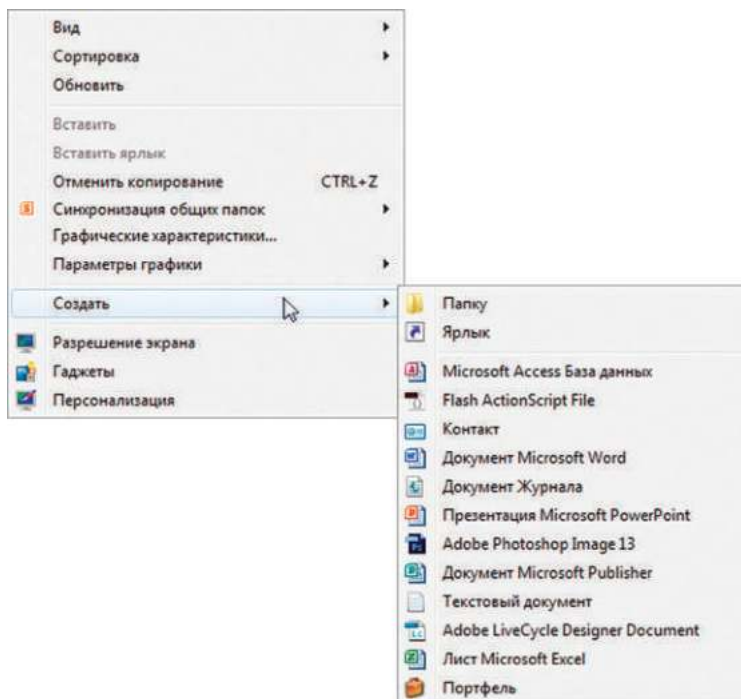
Вид
Сортировка
Обновить
Вставить
Вставить ярлык
Отменить копирование CTRL+Z
Синхронизация общих папок
Графические характеристики...
Параметры графики
Создать
Разрешение экрана
Гаджеты
Персонализация

Папку
Ярлык
Microsoft Access База данных
Flash ActionScript File
Контакт
Документ Microsoft Word
Документ Журнала
Презентация Microsoft PowerPoint
Adobe Photoshop Image 13
Документ Microsoft Publisher
Текстовый документ
Adobe LiveCycle Designer Document
Лист Microsoft Excel
Портфель